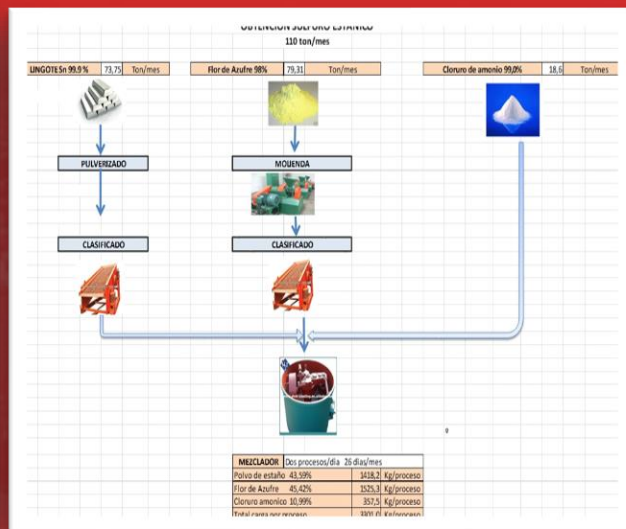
OBTENCION SULFURO ESTANICO
110 ton/mes

LINGOTE Sn 99.9 % | 73,75 | Ton/mes

Flor de Azufre 98% | 79,31 | Ton/mes

Cloruro de amonio 99,0% | 18,6 | Ton/mes

PULVERIZADO

MOLIENDA

CLASIFICADO

CLASIFICADO

| MEZCLADOR | Dos procesos/dia 26 días/mes | |
|---|---|---|
| Polvo de estaño 43,59% | 1418,2 | Kg/proceso |
| Flor de Azufre 45,42% | 1525,3 | Kg/proceso |
| Cloruro amonico 10,99% | 357,5 | Kg/proceso |
| Total carga por proceso | 3301,0 | Kg/proceso |